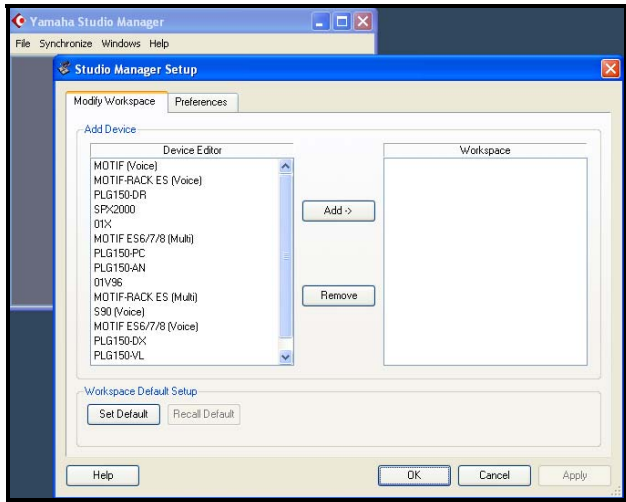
Yamaha Studio Manager
File Synchronize Windows Help

Studio Manager Setup

Modify Workspace
Preferences

Add Device

| Device Editor |
|---|
| MOTIF (Voice) |
| MOTIF-RACK ES (Voice) |
| PLG150-DR |
| SPX2000 |
| 01X |
| MOTIF ES6/7/8 (Multi) |
| PLG150-PC |
| PLG150-AN |
| 01V96 |
| MOTIF-RACK ES (Multi) |
| S90 (Voice) |
| MOTIF ES6/7/8 (Voice) |
| PLG150-DX |
| PLG150-VL |

Add ->
Remove

| Workspace |
|---|

Workspace Default Setup
Set Default
Recall Default

Help
OK
Cancel
Apply